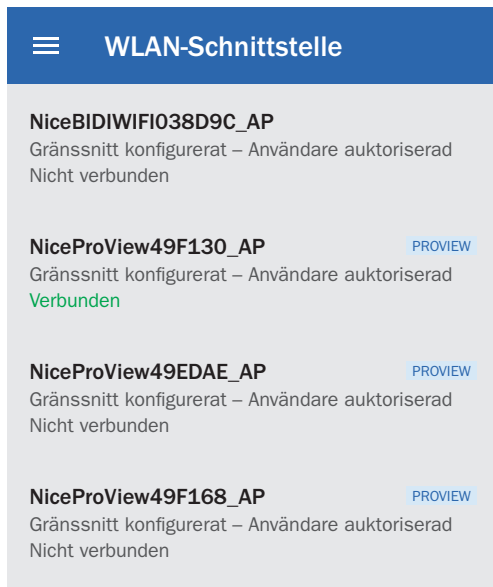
WLAN-Schnittstelle

NiceBIDIWIFI038D9C_AP
Gränssnitt konfigurerat – Användare auktoriserad
Nicht verbunden

NiceProView49F130_AP
PROVIEW
Gränssnitt konfigurerat – Användare auktoriserad
Verbunden

NiceProView49EDAE_AP
PROVIEW
Gränssnitt konfigurerat – Användare auktoriserad
Nicht verbunden

NiceProView49F168_AP
PROVIEW
Gränssnitt konfigurerat – Användare auktoriserad
Nicht verbunden